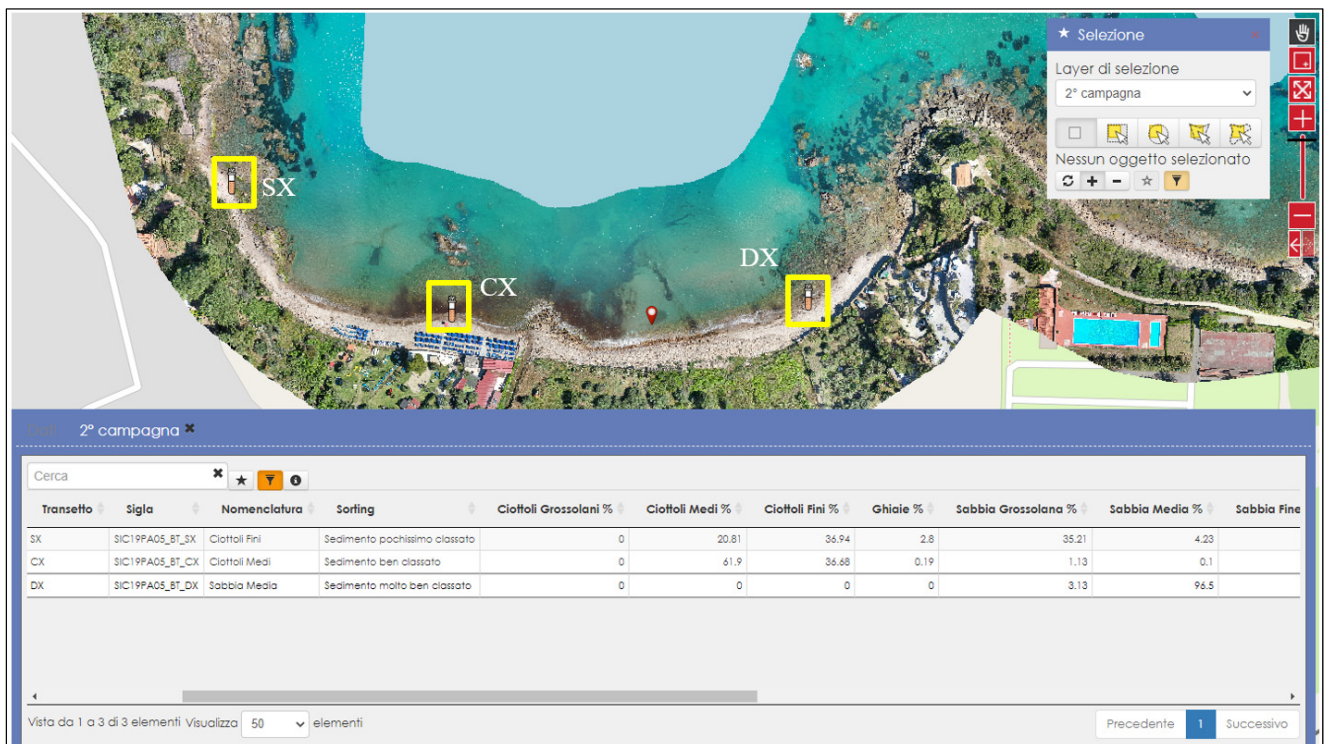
SX

CX

DX

★ Selezione

Layer di selezione

2° campagna

Nessun oggetto selezionato

Dati 2° campagna ✖

Cerca

| Transetto | Sigla | Nomenclatura | Sorting | Ciottoli Grossolani % | Ciottoli Medi % | Ciottoli Fini % | Ghiaie % | Sabbia Grossolana % | Sabbia Media % | Sabbia Fine |
|---|---|---|---|---|---|---|---|---|---|---|
| SX | SIC19PA05_BT_SX | Ciottoli Fini | Sedimento pochissimo classato | 0 | 20.81 | 36.94 | 2.8 | 35.21 | 4.23 | |
| CX | SIC19PA05_BT_CX | Ciottoli Medi | Sedimento ben classato | 0 | 61.9 | 36.68 | 0.19 | 1.13 | 0.1 | |
| DX | SIC19PA05_BT_DX | Sabbia Media | Sedimento molto ben classato | 0 | 0 | 0 | 0 | 3.13 | 96.5 | |

Vista da 1 a 3 di 3 elementi Visualizza 50 elementi

Precedente 1 Successivo